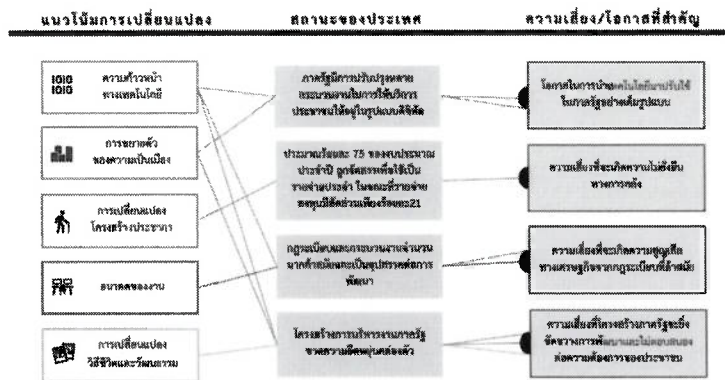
แนวโน้มการเปลี่ยนแปลง

สถานะของประเทศ

ความเสี่ยง/โอกาสที่สำคัญ

ความก้าวหน้าทางเทคโนโลยี

การขยายตัวของความเป็นเมือง

การเปลี่ยนแปลงโครงสร้างประชากร

อนาคตของงาน

การเปลี่ยนแปลงวิถีชีวิตและวัฒนธรรม

ภาครัฐมีการปรับปรุงหลายกระบวนงานในการให้บริการประชาชนให้อยู่ในรูปแบบดิจิทัล

ประมาณร้อยละ 75 ของงบประมาณประจำปี ถูกจัดสรรเพื่อใช้เป็นรายจ่ายประจำ โดยงบรายจ่ายบุคลากรภาครัฐสูงถึงร้อยละ21

กฎระเบียบและกระบวนงานจำนวนมากล้าสมัยและเป็นอุปสรรคต่อการพัฒนา

โครงสร้างการบริหารงานภาครัฐขาดความยืดหยุ่นคล่องตัว

โอกาสในการนำเทคโนโลยีมาปรับใช้ในภาครัฐอย่างเต็มรูปแบบ

ความเสี่ยงที่จะเกิดความไม่ยั่งยืนทางการคลัง

ความเสี่ยงที่จะเกิดความสูญเสียทางเศรษฐกิจจากกฎระเบียบที่ล้าสมัย

ความเสี่ยงที่โครงสร้างภาครัฐจะยิ่งขัดขวางการพัฒนาและไม่ตอบสนองต่อความต้องการของประชาชน